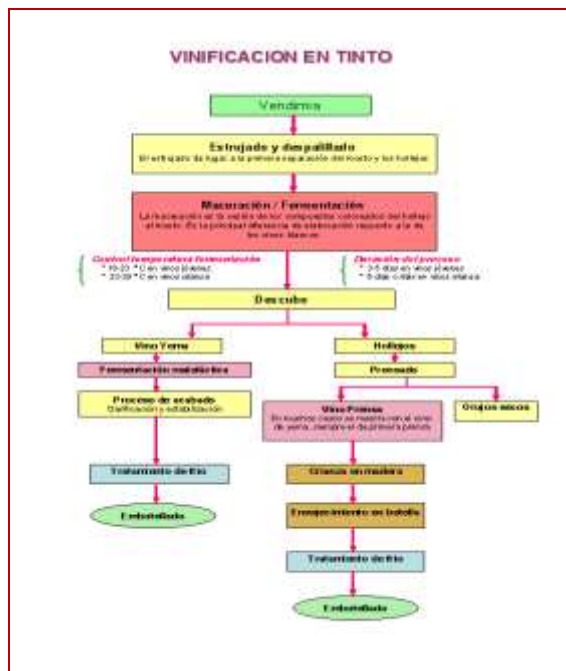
VINIFICACION EN TINTO

Vendimia

Estrujado y despalillado
El estrujado da lugar a la primera separación del mosto y los hollejos

Maceración / Fermentación
La maceración es la cesión de los compuestos colorantes del hollejo al mosto. Es la principal diferencia de elaboración respecto a la de los vinos blancos.

Control temperatura fermentación
* 18-23 °C en vinos jóvenes
* 25-30 °C en vinos crianza

Duración del proceso
* 3-5 días en vinos jóvenes
* 8 días o más en vinos crianza

Descube

Vino Yema

Fermentación maloláctica

Proceso de acabado
Clarificación y estabilización

Tratamiento de frío

Embotellado

Hollejos

Prensado

Vino Prensa
En algunos casos se mezcla con el vino de yema, siempre el de primera prensa

Orujos secos

Crianza en madera

Envejecimiento en botella

Tratamiento de frío

Embotellado